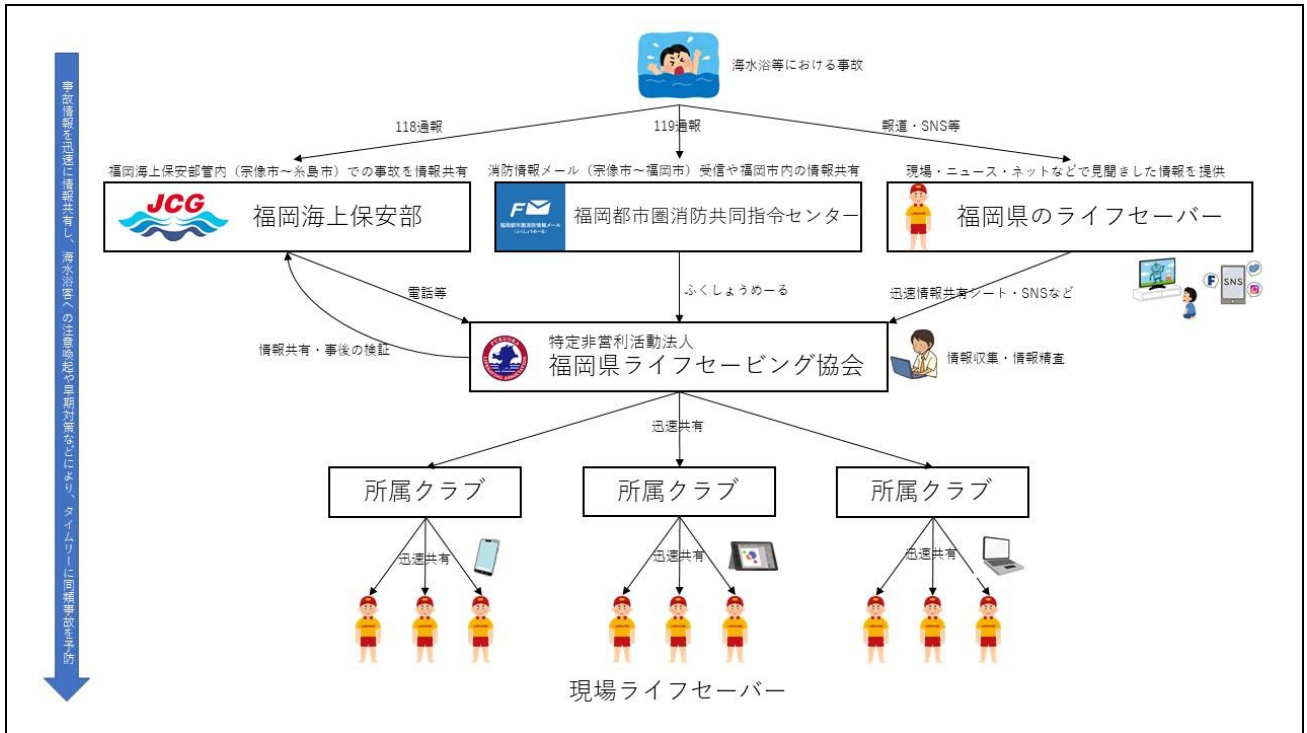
事故情報を迅速に情報共有し、海水浴客への注意喚起や早期対策などにより、タイムリーに同種事故を予防

海水浴等における事故

118通報

119通報

報道・SNS等

福岡海上保安部管内（宗像市～糸島市）での事故を情報共有

消防情報メール（宗像市～福岡市）受信や福岡市内の情報共有

現場・ニュース・ネットなどで見聞きした情報を提供

JCG

福岡海上保安部

F

福岡都市圏消防共同指令センター

福岡県のライフセーバー

電話等

ふくしょうめーる

迅速情報共有シート・SNSなど

SNS

情報共有・事後の検証

特定非営利活動法人
福岡県ライフセービング協会

情報収集・情報精査

迅速共有

所属クラブ

所属クラブ

所属クラブ

迅速共有

迅速共有

迅速共有

現場ライフセーバー